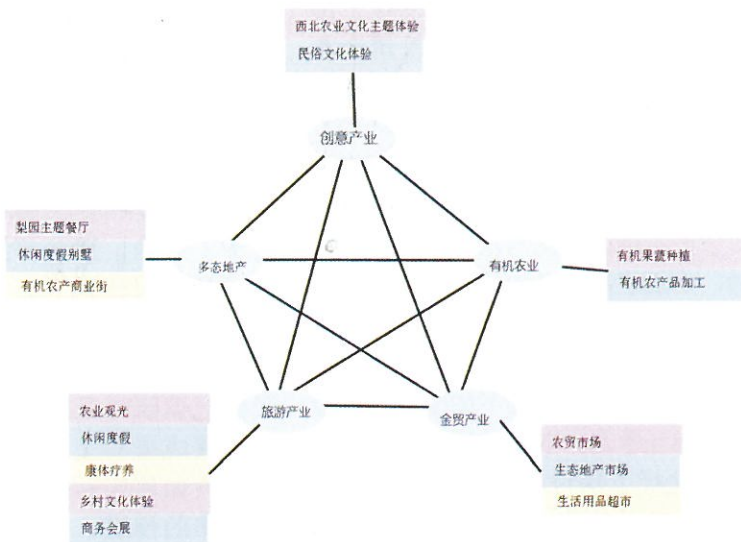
西北农业文化主题体验
民俗文化体验

创意产业

梨园主题餐厅
休闲度假别墅
有机农产商业街

多态地产

有机农业

有机果蔬种植
有机农产品加工

旅游产业

金贸产业

农业观光
休闲度假
康体疗养
乡村文化体验
商务会展

农贸市场
生态地产市场
生活用品超市